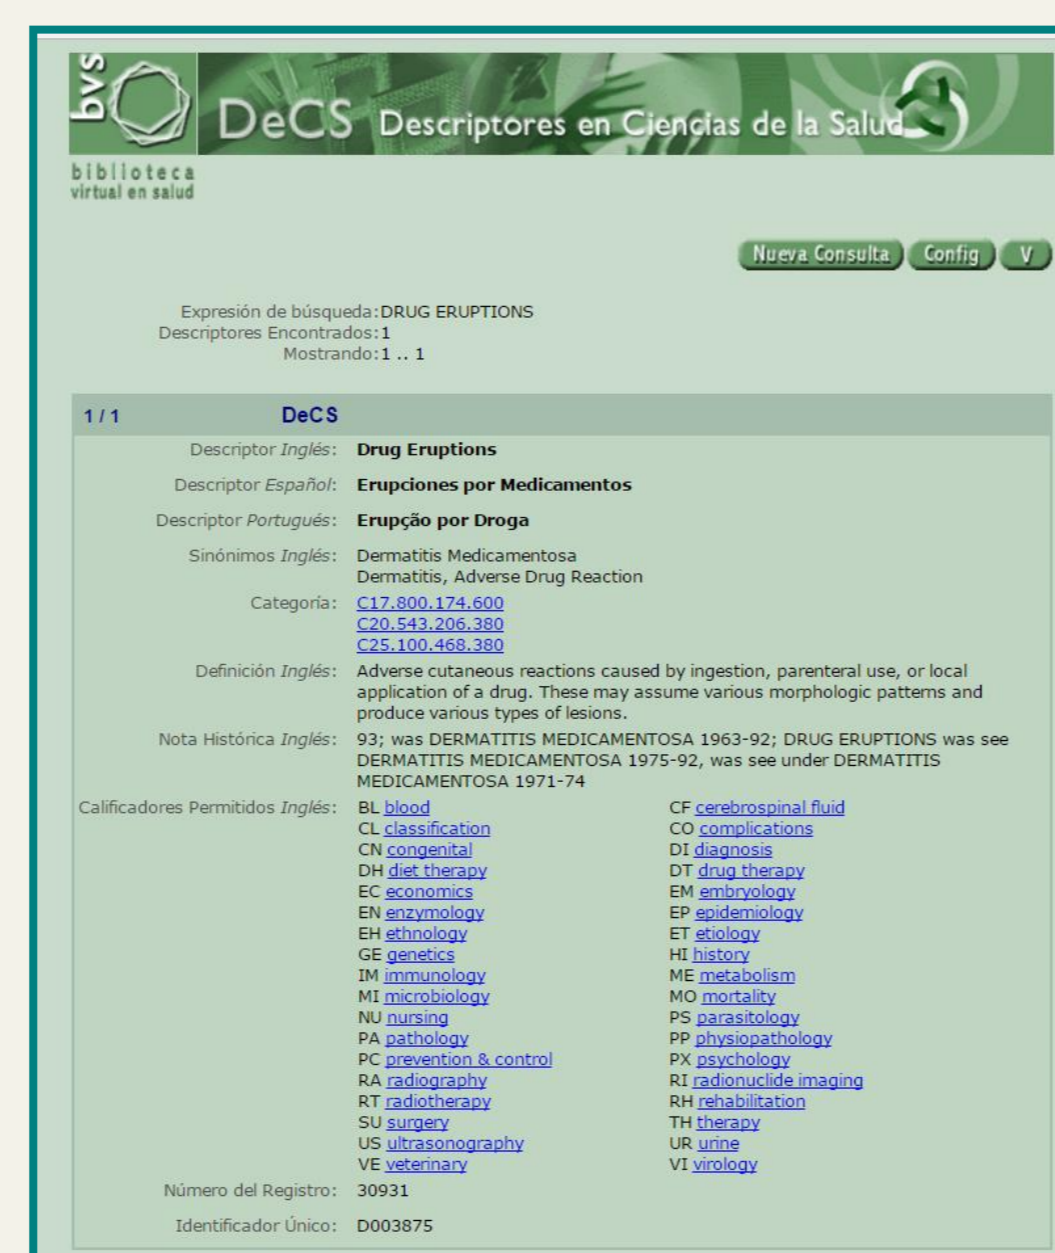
bvs
biblioteca virtual en salud

DeCS Descriptores en Ciencias de la Salud

Nueva Consulta Config V

Expresión de búsqueda: DRUG ERUPTIONS
Descriptores Encontrados: 1
Mostrando: 1 .. 1

| 1 / 1 | DeCS |
|---|---|
| Descriptor Inglés: | Drug Eruptions |
| Descriptor Español: | Erupciones por Medicamentos |
| Descriptor Portugués: | Erupção por Droga |
| Sinónimos Inglés: | Dermatitis Medicamentosa<br>Dermatitis, Adverse Drug Reaction |
| Categoría: | C17.800.174.600<br>C20.543.206.380<br>C25.100.468.380 |
| Definición Inglés: | Adverse cutaneous reactions caused by ingestion, parenteral use, or local application of a drug. These may assume various morphologic patterns and produce various types of lesions. |
| Nota Histórica Inglés: | 93; was DERMATITIS MEDICAMENTOSA 1963-92; DRUG ERUPTIONS was see DERMATITIS MEDICAMENTOSA 1975-92, was see under DERMATITIS MEDICAMENTOSA 1971-74 |
| Calificadores Permitidos Inglés: | BL blood<br>CL classification<br>CN congenital<br>DH diet therapy<br>EC economics<br>EN enzymology<br>EH ethnology<br>GE genetics<br>IM immunology<br>MI microbiology<br>NU nursing<br>PA pathology<br>PC prevention & control<br>RA radiography<br>RT radiotherapy<br>SU surgery<br>US ultrasonography<br>VE veterinary<br>CF cerebrospinal fluid<br>CO complications<br>DI diagnosis<br>DT drug therapy<br>EM embryology<br>EP epidemiology<br>ET etiology<br>HI history<br>ME metabolism<br>MO mortality<br>PS parasitology<br>PP physiopathology<br>PX psychology<br>RI radionuclide imaging<br>RH rehabilitation<br>TH therapy<br>UR urine<br>VI virology |
| Número del Registro: | 30931 |
| Identificador Único: | D003875 |